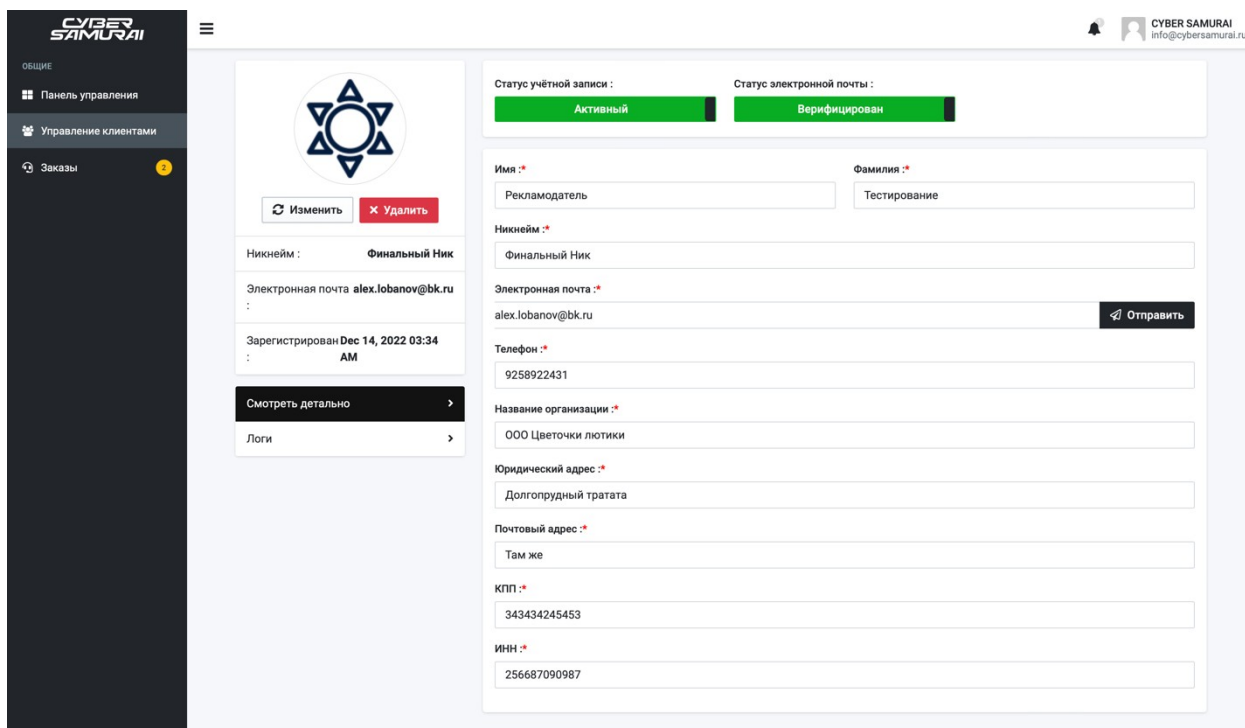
CYBER SAMURAI

ОБЩИЕ

Панель управления

Управление клиентами

Заказы 2

CYBER SAMURAI
info@cybersamurai.ru

Изменить
× Удалить

Никнейм : Финальный Ник

Электронная почта : alex.lobanov@bk.ru

Зарегистрирован : Dec 14, 2022 03:34 AM

Смотреть детально

Логи

Статус учётной записи :
Активный

Статус электронной почты :
Верифицирован

Имя :*
Рекламодатель

Фамилия :*
Тестирование

Никнейм :*
Финальный Ник

Электронная почта :*
alex.lobanov@bk.ru
Отправить

Телефон :*
9258922431

Название организации :*
ООО Цветочки лютики

Юридический адрес :*
Долгопрудный тратата

Почтовый адрес :*
Там же

КПП :*
343434245453

ИНН :*
256687090987